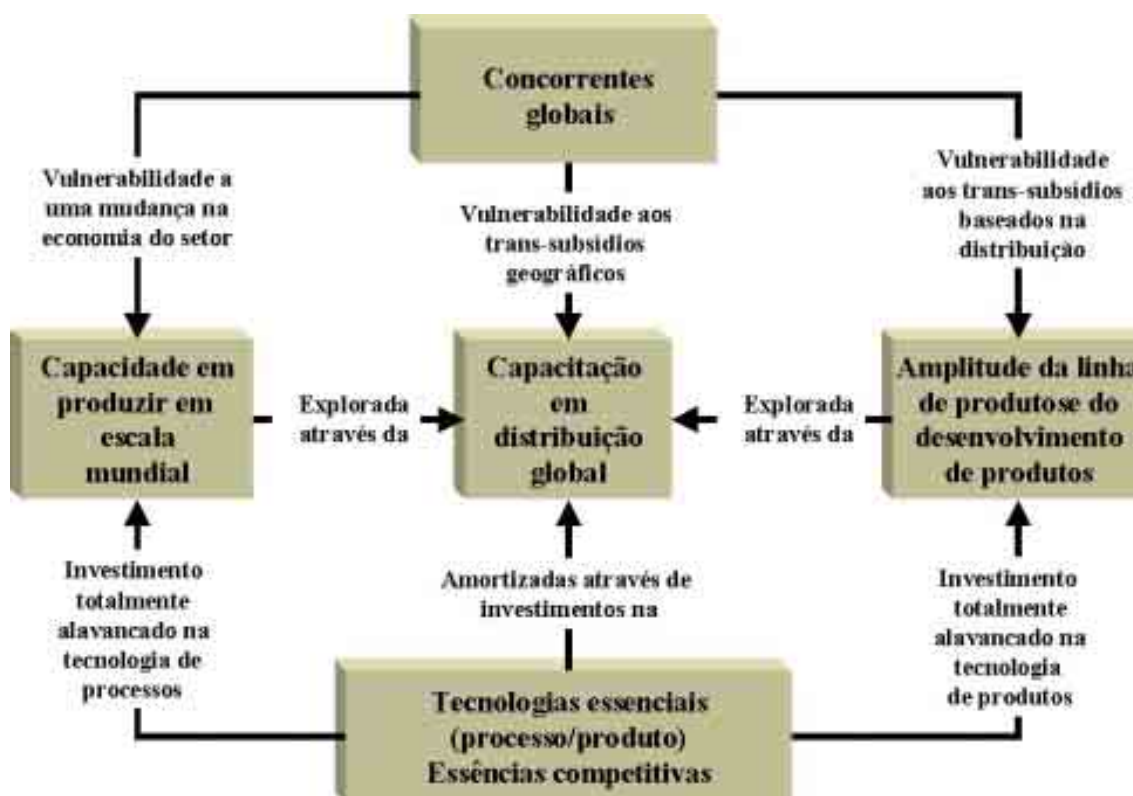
Concorrentes globais

Vulnerabilidade a uma mudança na economia do setor

Vulnerabilidade aos trans-subsidios geográficos

Vulnerabilidade aos trans-subsidios baseados na distribuição

Capacidade em produzir em escala mundial

Explorada através da

Capacitação em distribuição global

Explorada através da

Amplitude da linha de produtose do desenvolvimento de produtos

Investimento totalmente alavancado na tecnologia de processos

Amortizadas através de investimentos na

Investimento totalmente alavancado na tecnologia de produtos

Tecnologias essenciais (processo/produto) Essências competitivas